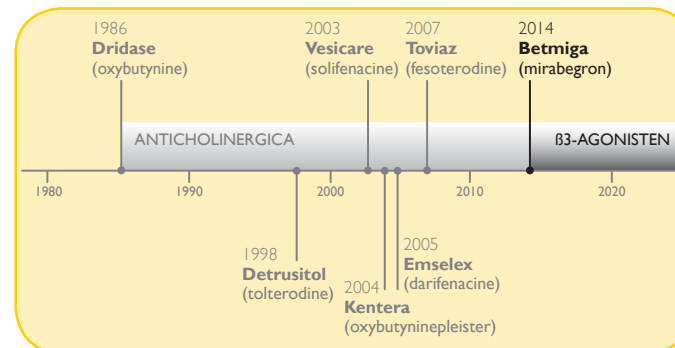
1986
**Dridase**
(oxybutynine)

2003
**Vesicare**
(solifenacine)

2007
**Toviaz**
(fesoterodine)

2014
**Betmiga**
(mirabegron)

ANTICHOLINERGICA

ß3-AGONISTEN

1980 1990 2000 2010 2020

1998
**Detrusitol**
(tolterodine)

2004
**Kentera**
(oxybutyninepleister)

2005
**Emselex**
(darifenacine)